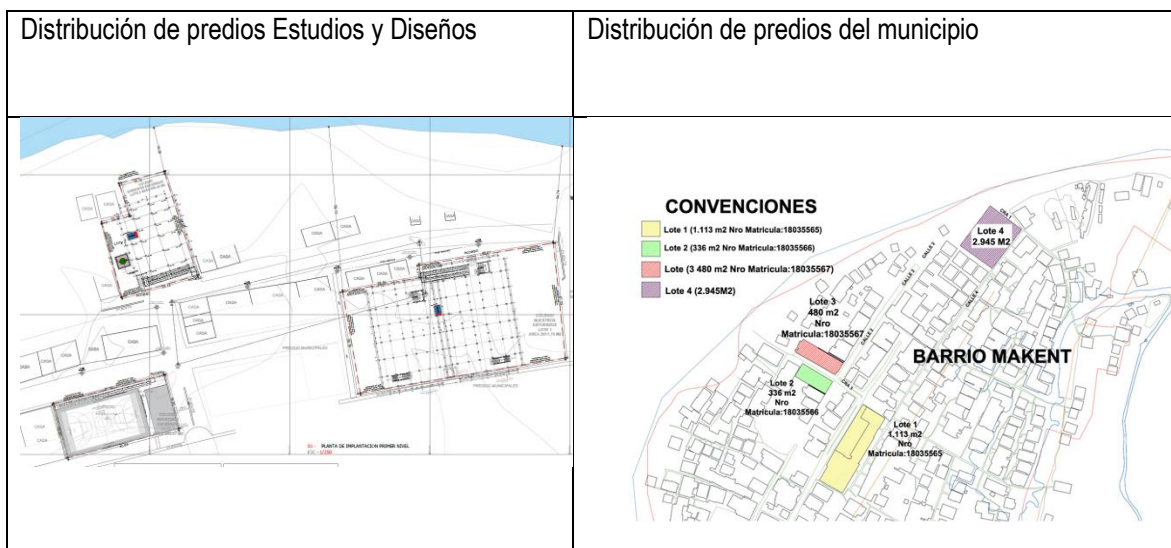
| Distribución de predios Estudios y Diseños | Distribución de predios del municipio |
|---|---|
| CASA CASA CASA CASA CASA CASA CASA CASA CASA PREDIOS MUNICIPALES PREDIOS MUNICIPALES PLANTA DE IMPLANTACION PRIMER NIVEL | CONVENCIONES<br>Lote 1 (1.113 m2 Nro Matricula:18035565)<br>Lote 2 (336 m2 Nro Matricula:18035566)<br>Lote (3 480 m2 Nro Matricula:18035567)<br>Lote 4 (2.945M2)<br>Lote 4 2.945 M2<br>Lote 3 480 m2 Nro Matricula:18035567<br>BARRIO MAKENT<br>Lote 2 336 m2 Nro Matricula:18035566<br>Lote 1 1.113 m2 Nro Matricula:18035565 |